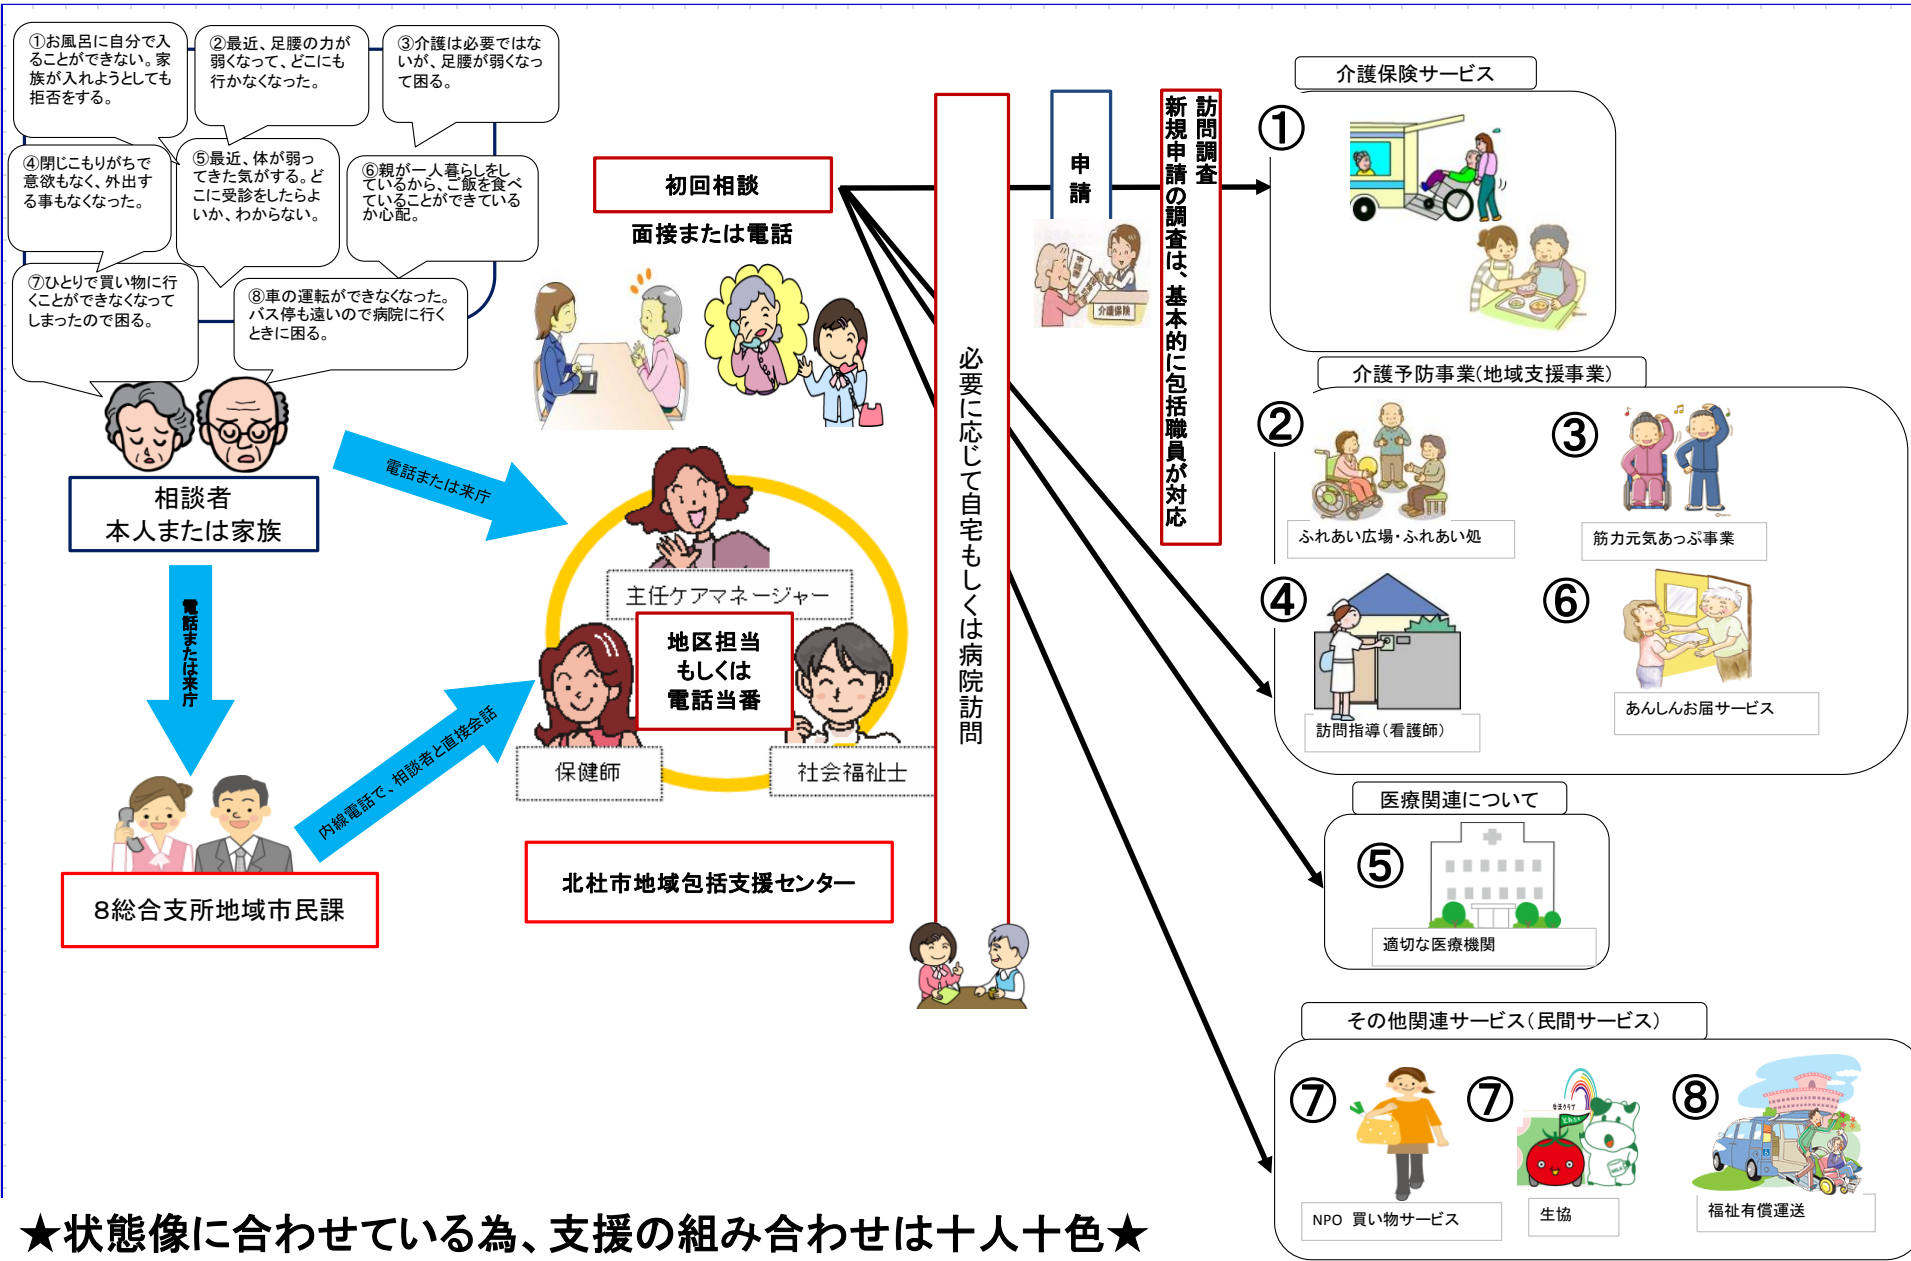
①お風呂に自分で入ることができない。家族が入れようとしても拒否をする。

②最近、足腰の力が弱くなって、どこにも行かなくなった。

③介護は必要ではないが、足腰が弱くなって困る。

④閉じこもりがちで意欲もなく、外出する事もなくなった。

⑤最近、体が弱ってきた気がする。どこに受診をしたらよいか、わからない。

⑥親が一人暮らしをしているから、ご飯を食べていることができている か心配。

⑦ひとりで買い物に行くことができなくなってしまったので困る。

⑧車の運転ができなくなった。バス停も遠いので病院に行くときに困る。

相談者
本人または家族

電話または来庁

電話または来庁

8総合支所地域市民課

内線電話で、相談者と直接会話

初回相談

面接または電話

主任ケアマネージャー

地区担当
もしくは
電話当番

保健師

社会福祉士

北杜市地域包括支援センター

必要に応じて自宅もしくは病院訪問

申請

介護保険

訪問調査
新規申請の調査は、基本的に包括職員が対応

介護保険サービス

①

介護予防事業(地域支援事業)

②

ふれあい広場・ふれあい処

③

筋力元気あっぷ事業

④

訪問指導(看護師)

⑥

あんしんお届サービス

医療関連について

⑤

適切な医療機関

その他関連サービス(民間サービス)

⑦

NPO 買い物サービス

⑦

生協

⑧

福祉有償運送

★状態像に合わせている為、支援の組み合わせは十人十色★